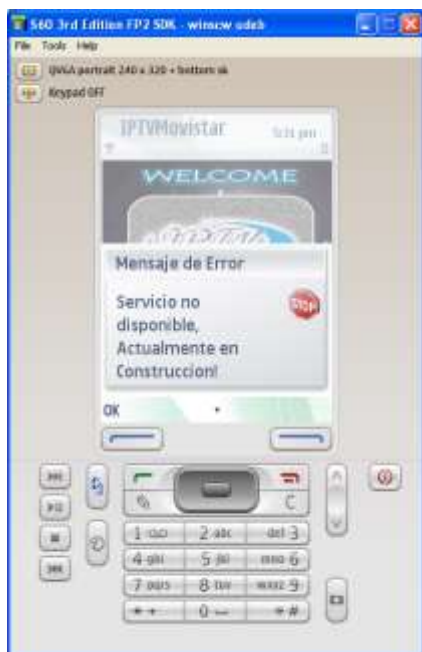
S60 3rd Edition FP2 SDK - winscw udeb
File Tools Help
QVGA portrait 240 x 320 + bottom sk
Keypad OFF

IPTVMovistar 5:31 pm
WELCOME
Mensaje de Error
Servicio no disponible, Actualmente en Construccion!
STOP
OK

C
1 o.o 2 abc def 3
4 ghi 5 jkl mno 6
7 pqrs 8 tuv wxyz 9
* + 0 — # #